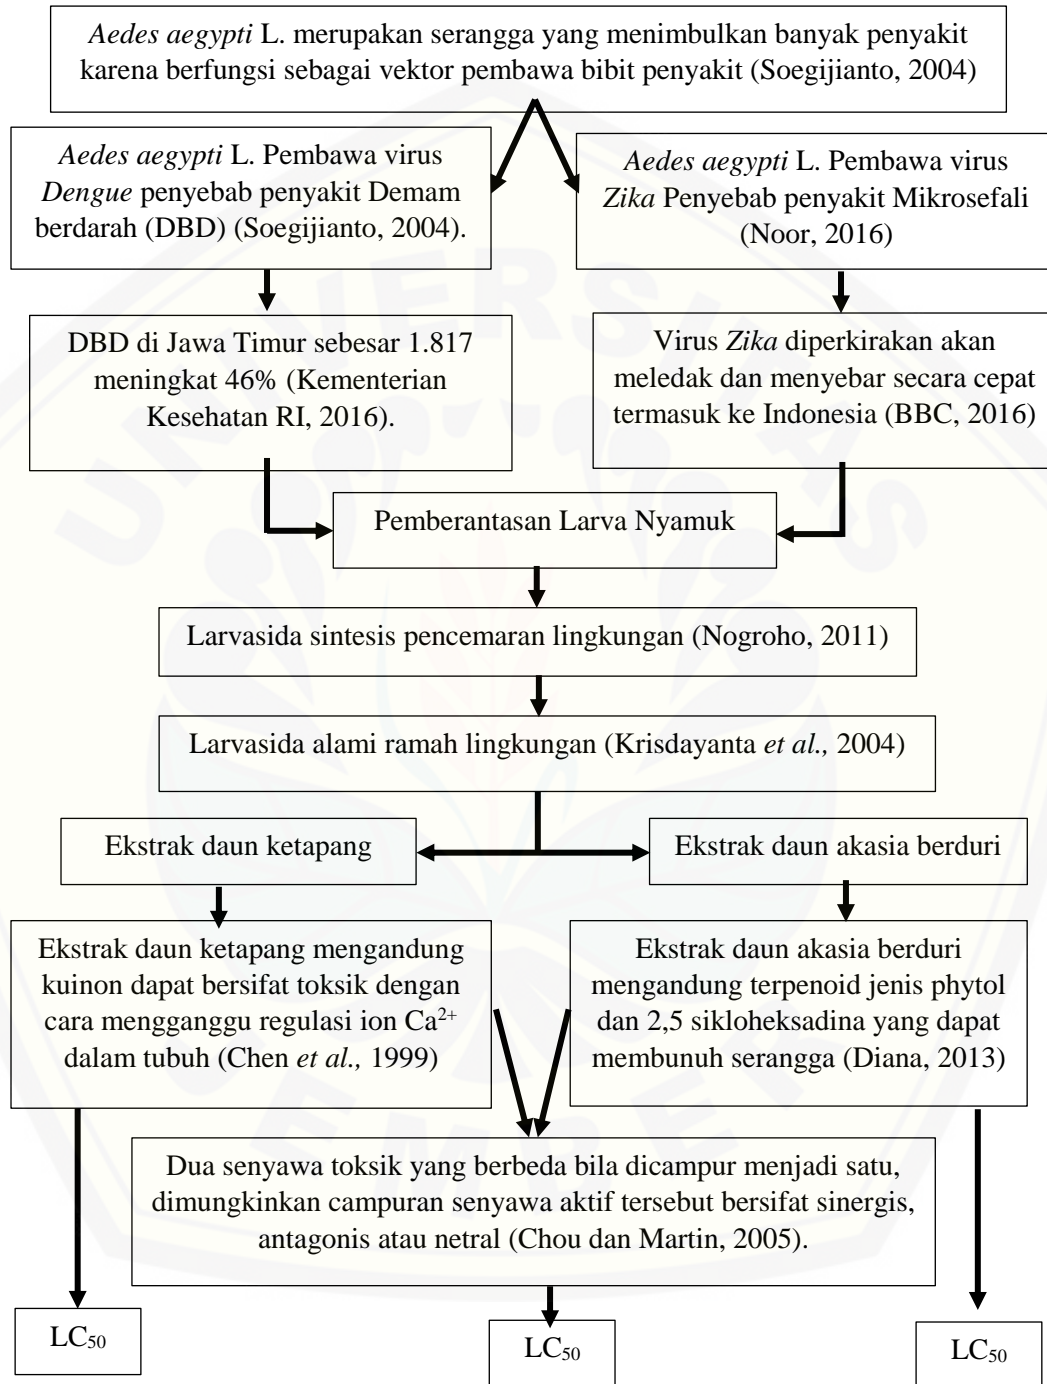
Aedes aegypti L. merupakan serangga yang menimbulkan banyak penyakit karena berfungsi sebagai vektor pembawa bibit penyakit (Soegijianto, 2004)

Aedes aegypti L. Pembawa virus Dengue penyebab penyakit Demam berdarah (DBD) (Soegijianto, 2004).

Aedes aegypti L. Pembawa virus Zika Penyebab penyakit Mikrosefali (Noor, 2016)

DBD di Jawa Timur sebesar 1.817 meningkat 46% (Kementerian Kesehatan RI, 2016).

Virus Zika diperkirakan akan meledak dan menyebar secara cepat termasuk ke Indonesia (BBC, 2016)

Pemberantasan Larva Nyamuk

Larvasida sintesis pencemaran lingkungan (Nogroho, 2011)

Larvasida alami ramah lingkungan (Krisdayanta et al., 2004)

Ekstrak daun ketapang

Ekstrak daun akasia berduri

Ekstrak daun ketapang mengandung kuinon dapat bersifat toksik dengan cara mengganggu regulasi ion $Ca^{2+}$ dalam tubuh (Chen et al., 1999)

Ekstrak daun akasia berduri mengandung terpenoid jenis phytol dan 2,5 sikloheksadina yang dapat membunuh serangga (Diana, 2013)

Dua senyawa toksik yang berbeda bila dicampur menjadi satu, dimungkinkan campuran senyawa aktif tersebut bersifat sinergis, antagonis atau netral (Chou dan Martin, 2005).

$LC_{50}$

$LC_{50}$

$LC_{50}$